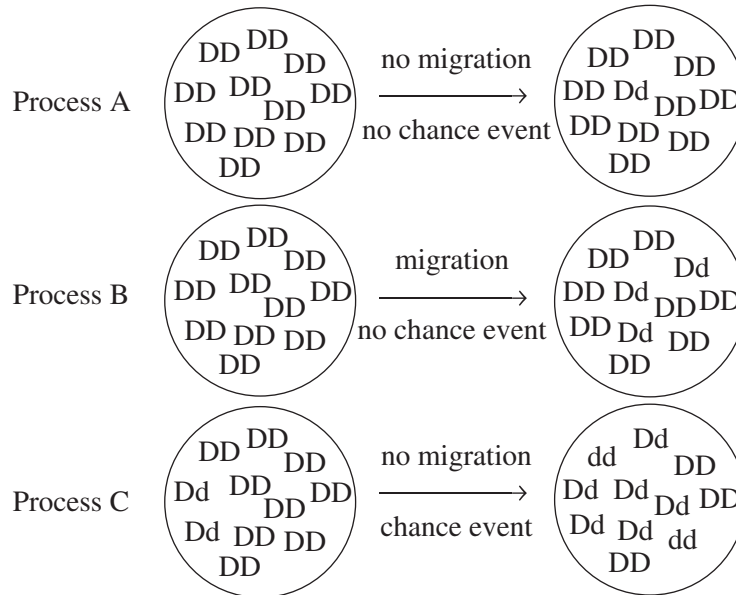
Process A DD DD DD DD DD DD DD DD DD DD DD no migration no chance event DD DD DD DD Dd DD DD DD DD DD DD

Process B DD DD DD DD DD DD DD DD DD DD DD migration no chance event DD DD Dd DD Dd DD DD DD Dd DD DD

Process C DD DD DD Dd DD DD DD Dd DD DD DD no migration chance event dd Dd DD Dd Dd Dd DD Dd Dd dd DD